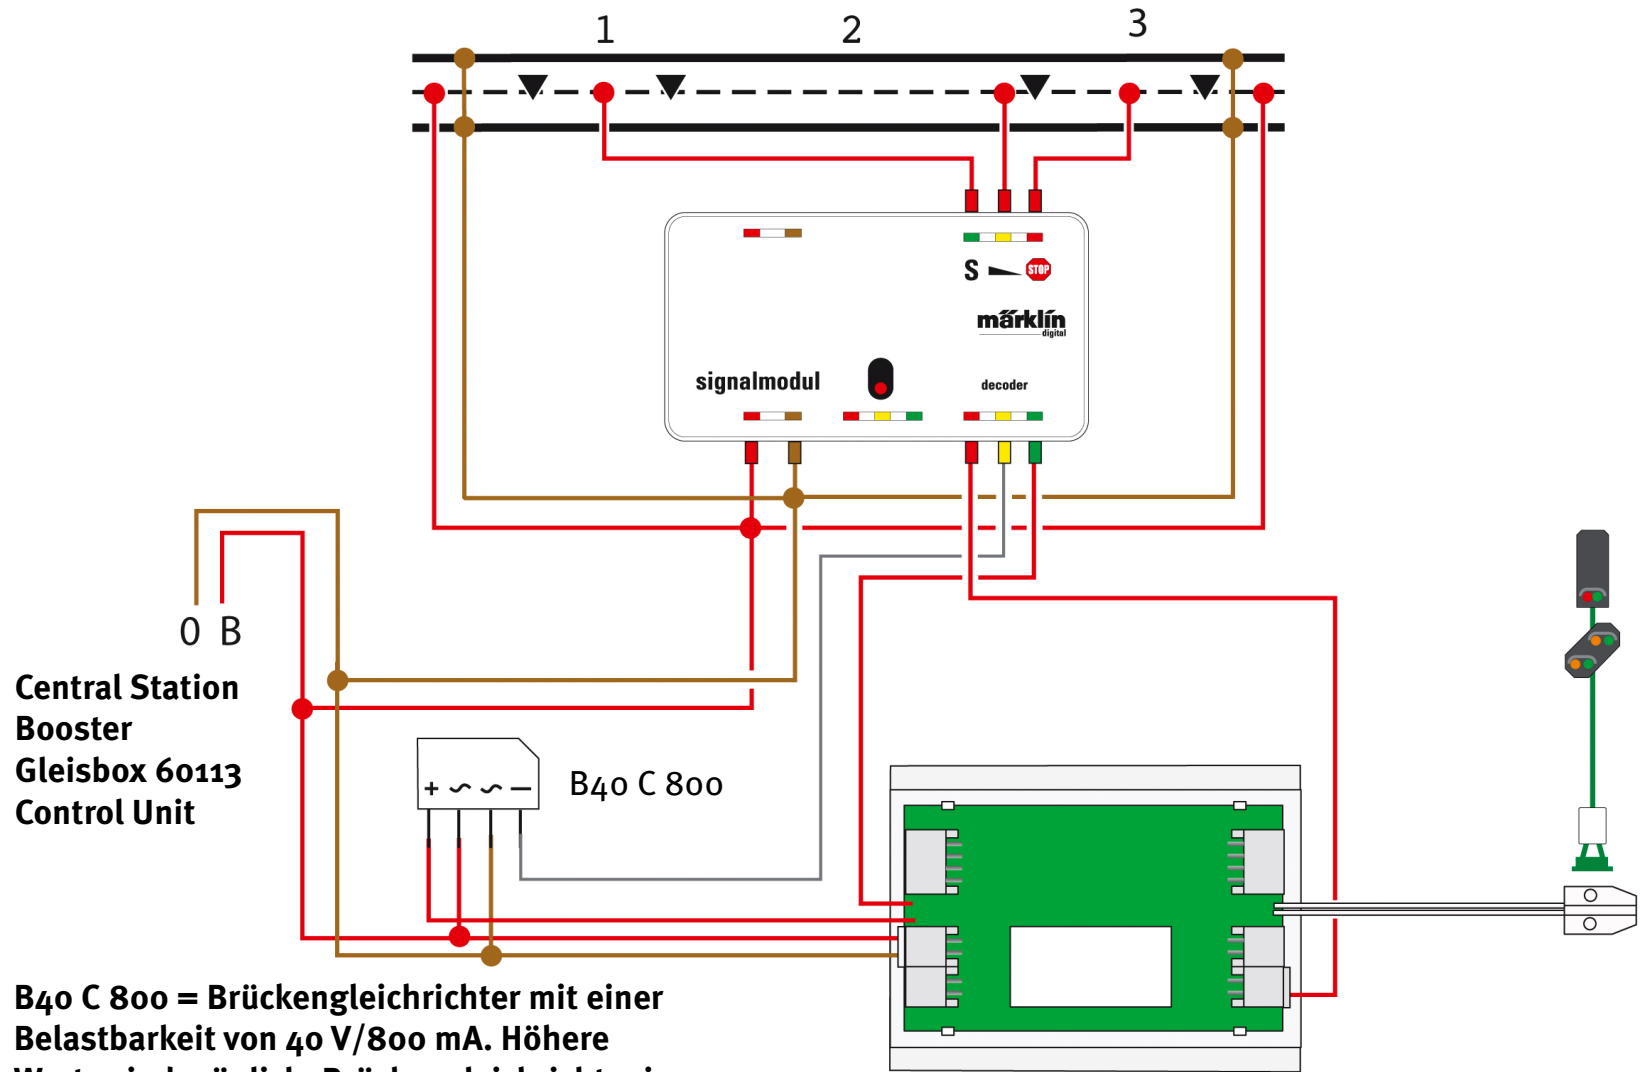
1 2 3

S STOP

märklin digital

signalmodul

decoder

0 B

Central Station
Booster
Gleisbox 60113
Control Unit

+ ~ ~ –

B40 C 800

B40 C 800 = Brückengleichrichter mit einer Belastbarkeit von 40 V/800 mA. Höhere
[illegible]